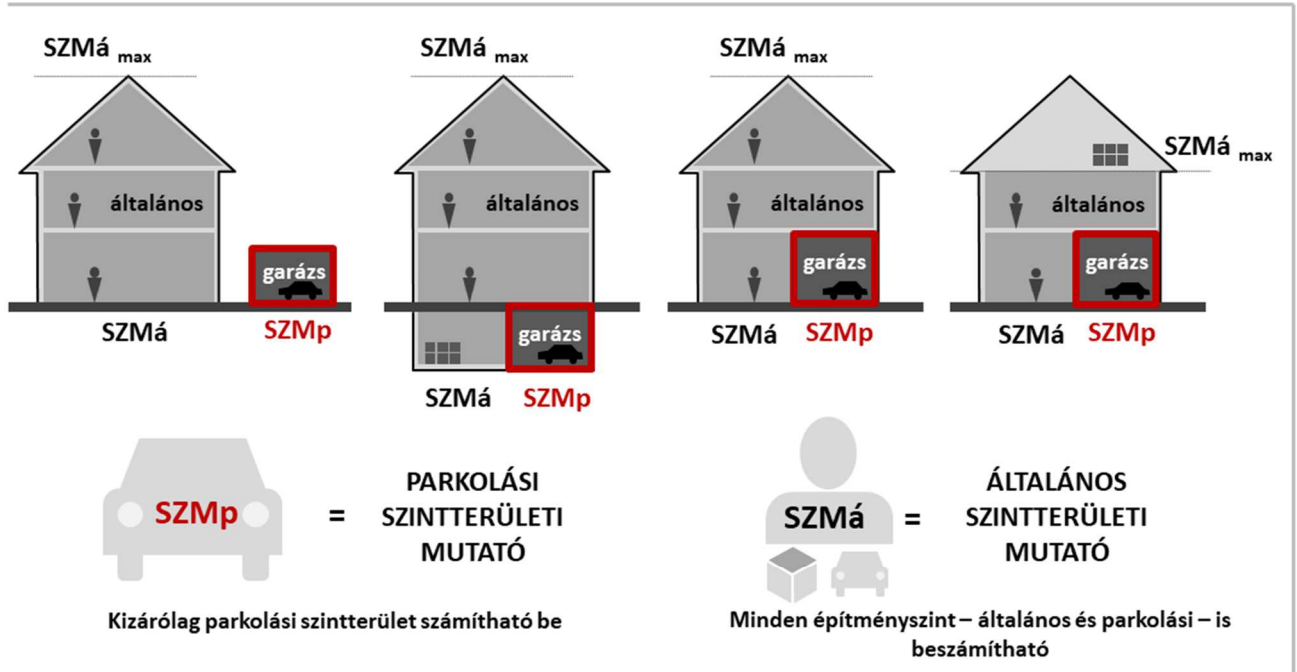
SZMá $_{max}$

általános

garázs

SZMá

SZMp

SZMá $_{max}$

általános

garázs

SZMá

SZMp

SZMá $_{max}$

általános

garázs

SZMá

SZMp

SZMá $_{max}$

általános

garázs

SZMá

SZMp

SZMp = PARKOLÁSI SZINTTERÜLETI MUTATÓ

Kizárólag parkolási szintterület számítható be

SZMá = ÁLTALÁNOS SZINTTERÜLETI MUTATÓ

Minden építményszint – általános és parkolási – is beszámítható